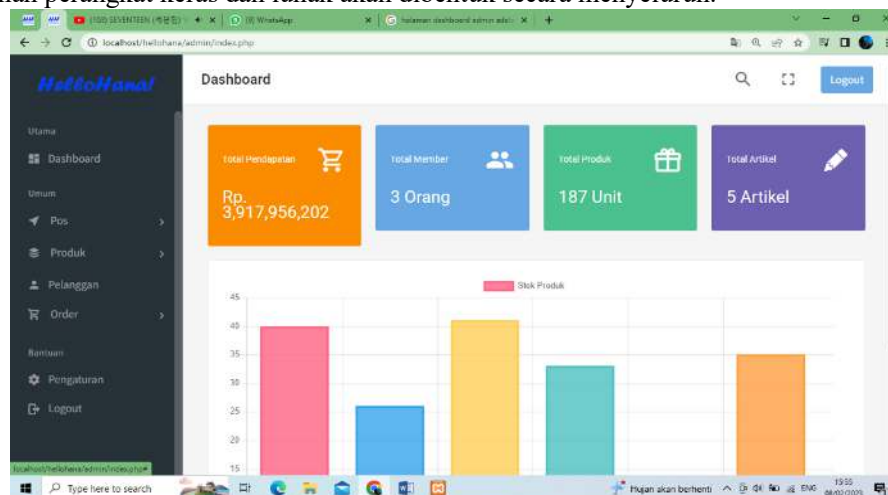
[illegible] perangkat keras dan lunak akan dibentuk secara menyeluruh.

(100) SEVENTEEN (세븐틴) | (8) WhatsApp | halaman dashboard admin adal

localhost/hellohana/admin/index.php

HelloHana!

Dashboard

Logout

Utama

Dashboard

Umum

Pos

Produk

Pelanggan

Order

Bantuan

Pengaturan

Logout

Total Pendapatan

Rp. 3,917,956,202

Total Member

3 Orang

Total Produk

187 Unit

Total Artikel

5 Artikel

Stok Produk

45

40

35

30

25

20

15

localhost/hellohana/admin/index.php#

Type here to search

Hujan akan berhenti

ENG

15:55